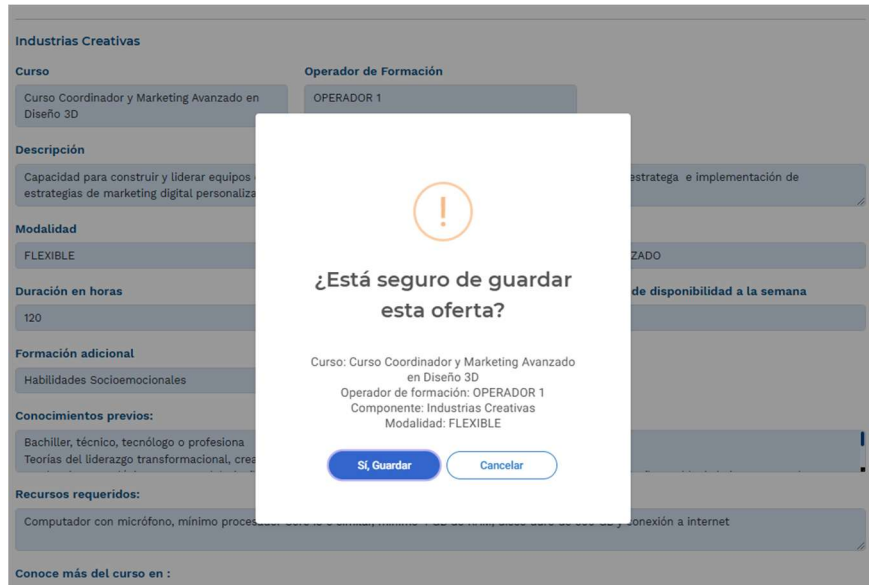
Industrias Creativas

Curso

Curso Coordinador y Marketing Avanzado en Diseño 3D

Operador de Formación

OPERADOR 1

Descripción

Capacidad para construir y liderar equipos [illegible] estrategias de marketing digital personaliza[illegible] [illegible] estratega e implementación de

Modalidad

FLEXIBLE

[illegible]ZADO

Duración en horas

120

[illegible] de disponibilidad a la semana

Formación adicional

Habilidades Socioemocionales

Conocimientos previos:

Bachiller, técnico, tecnólogo o profesiona
Teorías del liderazgo transformacional, crea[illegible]

Recursos requeridos:

Computador con micrófono, mínimo proces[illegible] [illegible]onexión a internet

Conoce más del curso en :

!

¿Está seguro de guardar esta oferta?

Curso: Curso Coordinador y Marketing Avanzado en Diseño 3D
Operador de formación: OPERADOR 1
Componente: Industrias Creativas
Modalidad: FLEXIBLE

Sí, Guardar

Cancelar